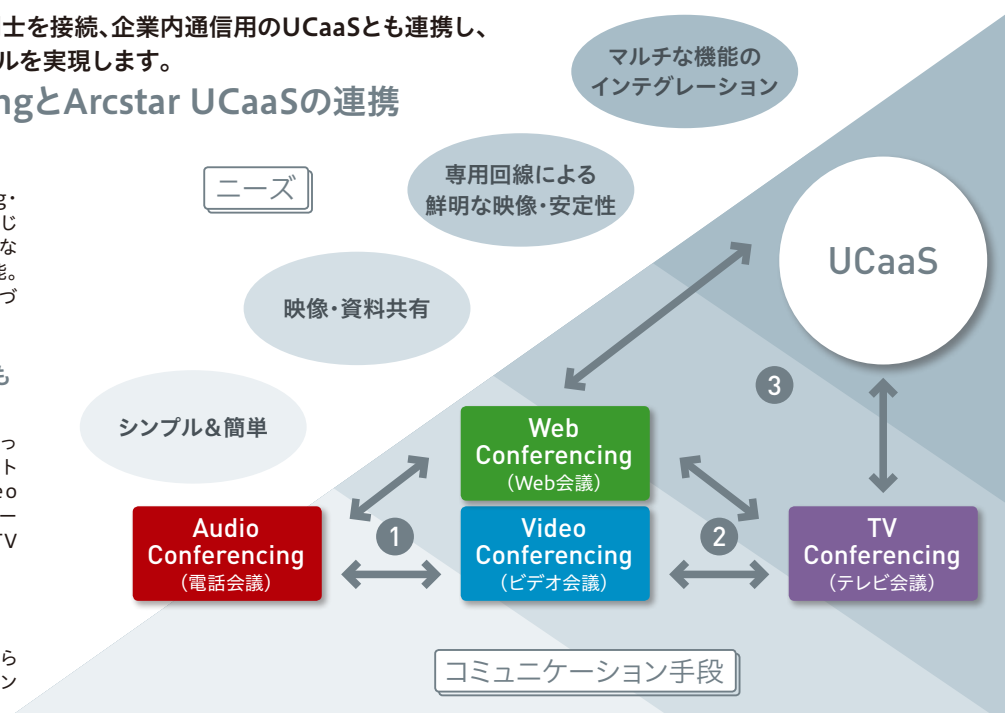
士を接続、企業内通信用のUCaaSとも連携し、
ルを実現します。

ngとArcstar UCaaSの連携

マルチな機能の
インテグレーション

ニーズ

専用回線による
鮮明な映像・安定性

UCaaS

映像・資料共有

3

シンプル&簡単

Web
Conferencing
(Web会議)

Audio
Conferencing
(電話会議)

1

Video
Conferencing
(ビデオ会議)

2

TV
Conferencing
(テレビ会議)

コミュニケーション手段